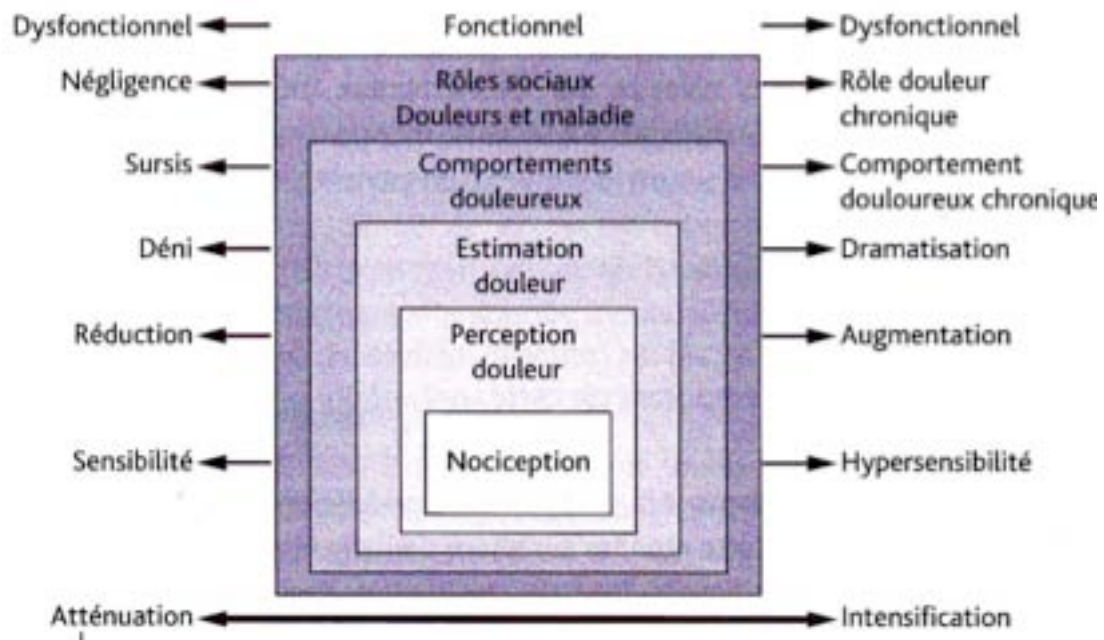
Dysfonctionnel

Fonctionnel

Dysfonctionnel

Négligence

Rôles sociaux
Douleurs et maladie

Rôle douleur chronique

Sursis

Comportements douloureux

Comportement douloureux chronique

Déni

Estimation douleur

Dramatisation

Réduction

Perception douleur

Augmentation

Sensibilité

Nociception

Hypersensibilité

Atténuation

Intensification